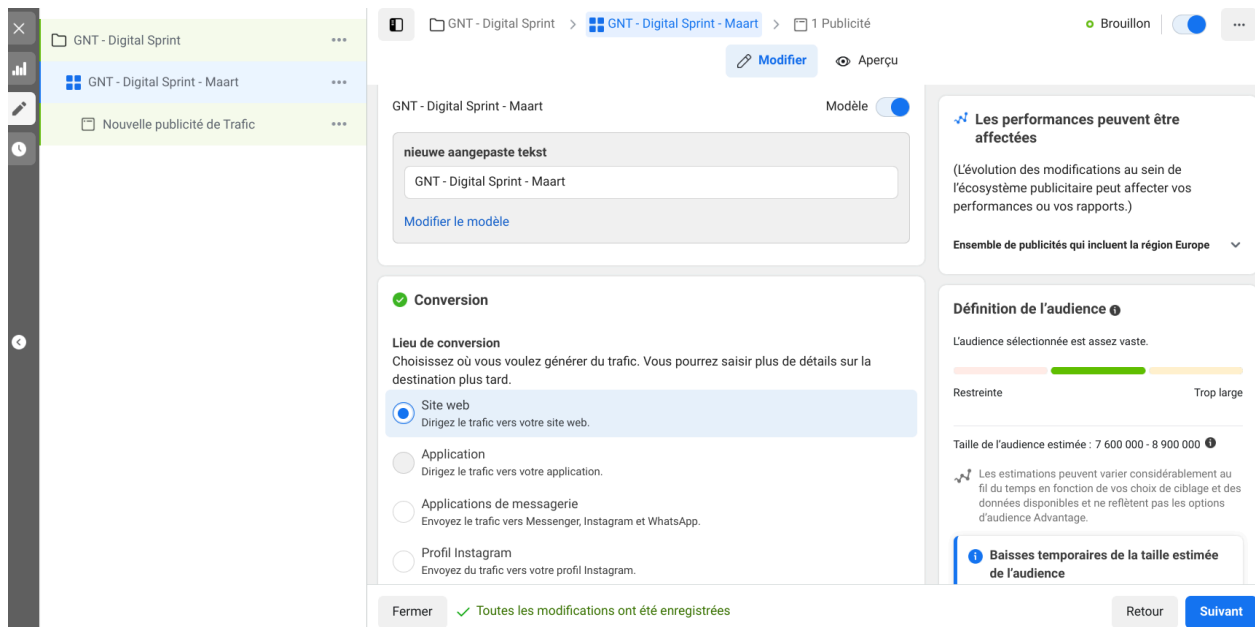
GNT - Digital Sprint ···
GNT - Digital Sprint - Maart ···
Nouvelle publicité de Trafic ···

GNT - Digital Sprint > GNT - Digital Sprint - Maart > 1 Publicité
Brouillon ···
Modifier Aperçu

GNT - Digital Sprint - Maart Modèle
nieuwe aangepaste tekst
GNT - Digital Sprint - Maart
Modifier le modèle

Conversion
Lieu de conversion
Choisissez où vous voulez générer du trafic. Vous pourrez saisir plus de détails sur la destination plus tard.
Site web
Dirigez le trafic vers votre site web.
Application
Dirigez le trafic vers votre application.
Applications de messagerie
Envoyez le trafic vers Messenger, Instagram et WhatsApp.
Profil Instagram
Envoyez du trafic vers votre profil Instagram.

Les performances peuvent être affectées
(L'évolution des modifications au sein de l'écosystème publicitaire peut affecter vos performances ou vos rapports.)
Ensemble de publicités qui incluent la région Europe

Définition de l'audience
L'audience sélectionnée est assez vaste.
Restreinte Trop large
Taille de l'audience estimée : 7 600 000 - 8 900 000
Les estimations peuvent varier considérablement au fil du temps en fonction de vos choix de ciblage et des données disponibles et ne reflètent pas les options d'audience Advantage.
Baisses temporaires de la taille estimée de l'audience

Fermer Toutes les modifications ont été enregistrées
Retour Suivant